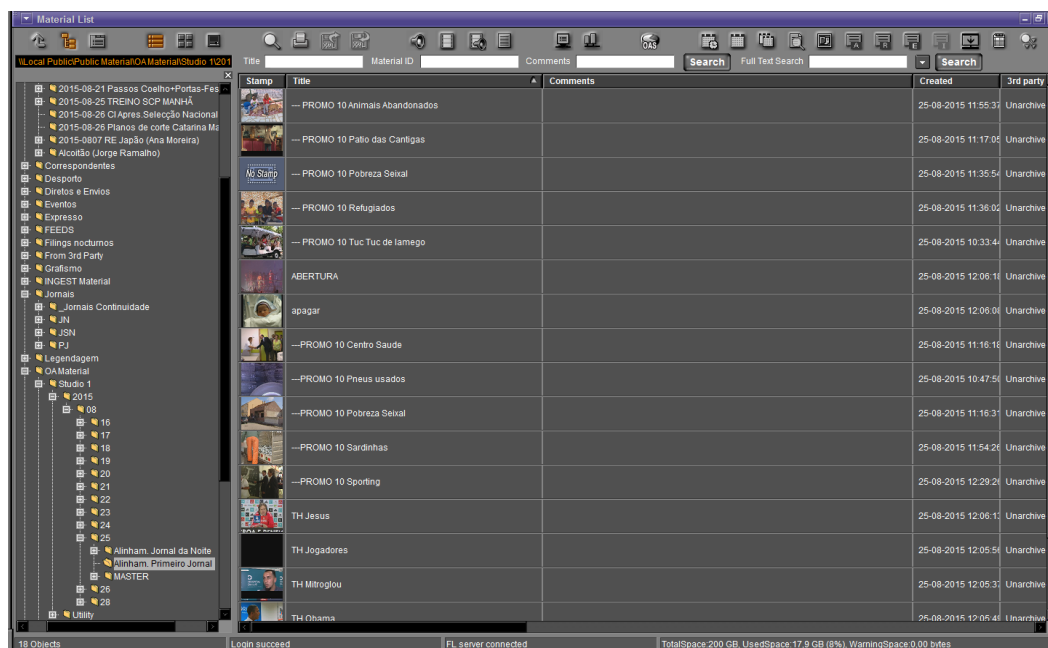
Material List

\\Local Public\Public Material\OA Material\Studio 1\201

Title Material ID Comments Search Full Text Search Search

2015-08-21 Passos Coelho+Portas-Fes
2015-08-25 TREINO SCP MANHÃ
2015-08-26 Cl Apres.Selecção Nacional
2015-08-26 Planos de corte Catarina Ma
2015-0807 RE Japão (Ana Moreira)
Alcoitão (Jorge Ramalho)
Correspondentes
Desporto
Diretos e Envios
Eventos
Expresso
FEEDS
Filings nocturnos
From 3rd Party
Grafismo
INGEST Material
Jornais
_Jornais Continuidade
JN
JSN
PJ
Legendagem
OA Material
Studio 1
2015
08
16
17
18
19
20
21
22
23
24
25
Alinham. Jornal da Noite
Alinham. Primeiro Jornal
MASTER
26
28
Utility

| Stamp | Title | Comments | Created | 3rd party |
|---|---|---|---|---|
| | --- PROMO 10 Animais Abandonados | | 25-08-2015 11:55:37 | Unarchive |
| | --- PROMO 10 Patio das Cantigas | | 25-08-2015 11:17:05 | Unarchive |
| No Stamp | --- PROMO 10 Pobreza Seixal | | 25-08-2015 11:35:54 | Unarchive |
| | --- PROMO 10 Refugiados | | 25-08-2015 11:36:02 | Unarchive |
| | --- PROMO 10 Tuc Tuc de lamego | | 25-08-2015 10:33:44 | Unarchive |
| | ABERTURA | | 25-08-2015 12:06:18 | Unarchive |
| | apagar | | 25-08-2015 12:06:08 | Unarchive |
| | ---PROMO 10 Centro Saude | | 25-08-2015 11:16:18 | Unarchive |
| | ---PROMO 10 Pneus usados | | 25-08-2015 10:47:50 | Unarchive |
| | ---PROMO 10 Pobreza Seixal | | 25-08-2015 11:16:31 | Unarchive |
| | ---PROMO 10 Sardinhas | | 25-08-2015 11:54:26 | Unarchive |
| | ---PROMO 10 Sporting | | 25-08-2015 12:29:26 | Unarchive |
| | TH Jesus | | 25-08-2015 12:06:13 | Unarchive |
| | TH Jogadores | | 25-08-2015 12:05:56 | Unarchive |
| | TH Mitroglou | | 25-08-2015 12:05:37 | Unarchive |
| | TH Obama | | 25-08-2015 12:05:49 | Unarchive |

18 Objects | Login succeed | FL server connected | TotalSpace:200 GB, UsedSpace:17,9 GB (8%), WarningSpace:0,00 bytes